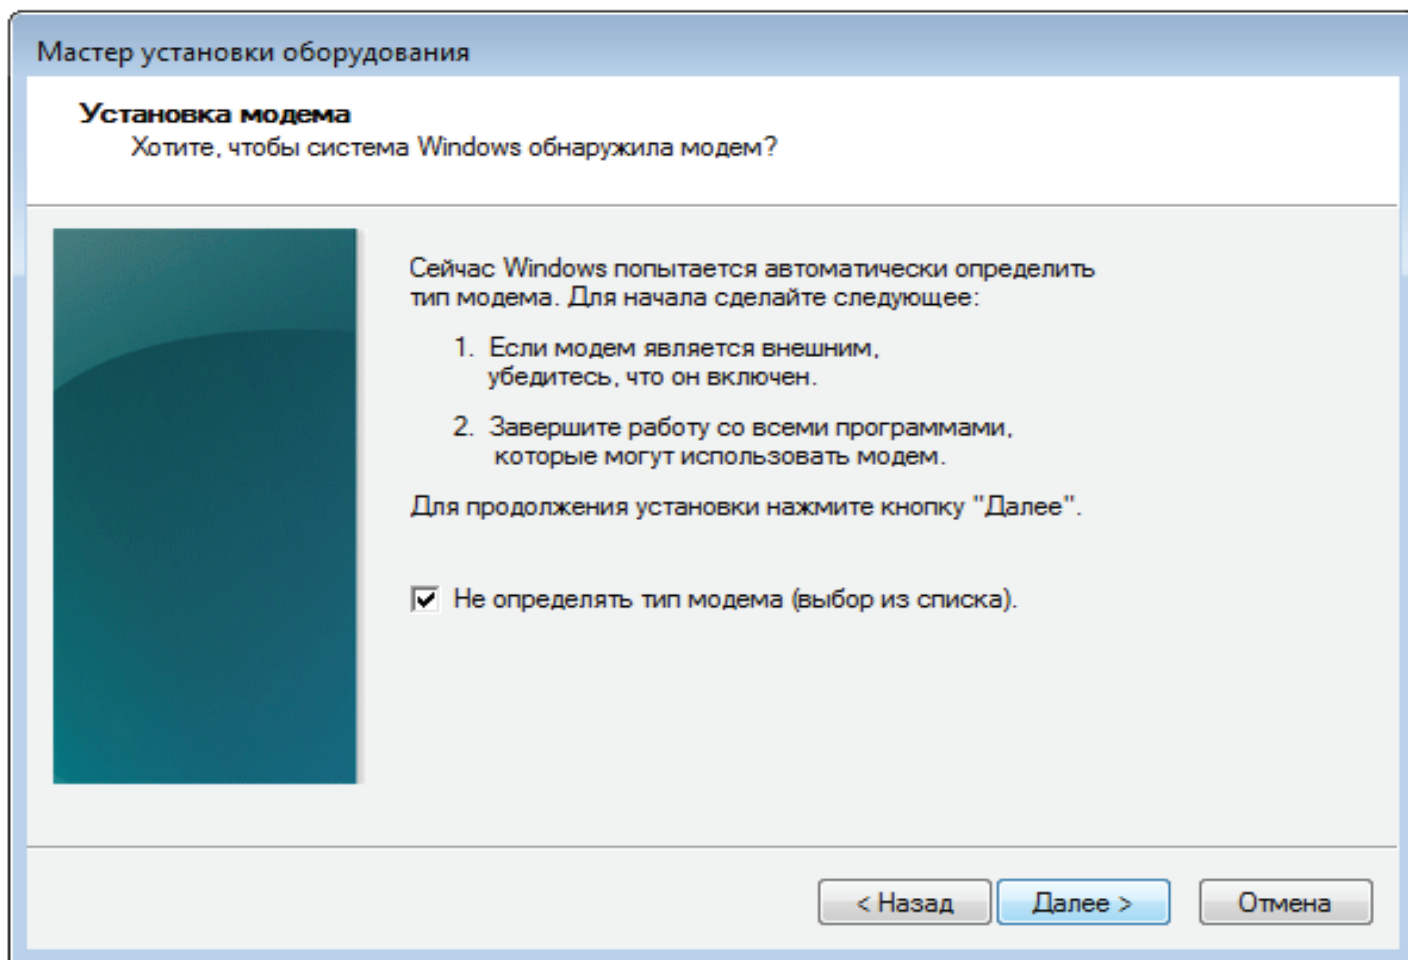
Мастер установки оборудования

Установка модема
Хотите, чтобы система Windows обнаружила модем?

Сейчас Windows попытается автоматически определить тип модема. Для начала сделайте следующее:

1. Если модем является внешним, убедитесь, что он включен.

2. Завершите работу со всеми программами, которые могут использовать модем.

Для продолжения установки нажмите кнопку "Далее".

☑ Не определять тип модема (выбор из списка).

< Назад | Далее > | Отмена